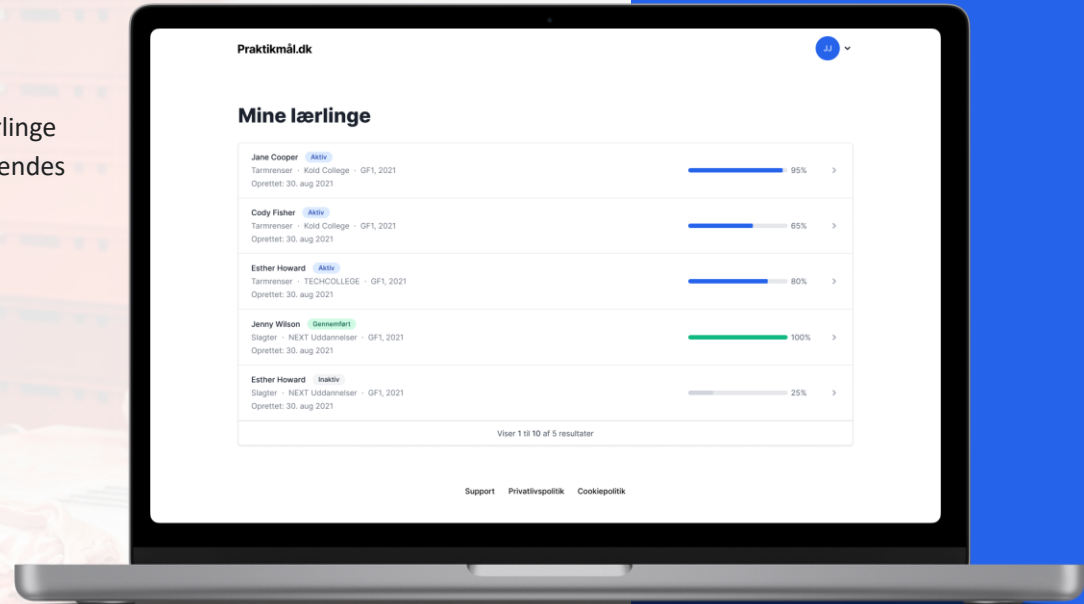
rlinge
endes

Praktikmål.dk

JJ

Mine lærlinge

Jane Cooper Aktiv
Tarmrenser · Kold College · GF1, 2021
Oprettet: 30. aug 2021
95%

Cody Fisher Aktiv
Tarmrenser · Kold College · GF1, 2021
Oprettet: 30. aug 2021
65%

Esther Howard Aktiv
Tarmrenser · TECHCOLLEGE · GF1, 2021
Oprettet: 30. aug 2021
80%

Jenny Wilson Gennemført
Slagter · NEXT Uddannelser · GF1, 2021
Oprettet: 30. aug 2021
100%

Esther Howard Inaktiv
Slagter · NEXT Uddannelser · GF1, 2021
Oprettet: 30. aug 2021
25%

Viser 1 til 10 af 5 resultater

Support Privatlivspolitik Cookiepolitik